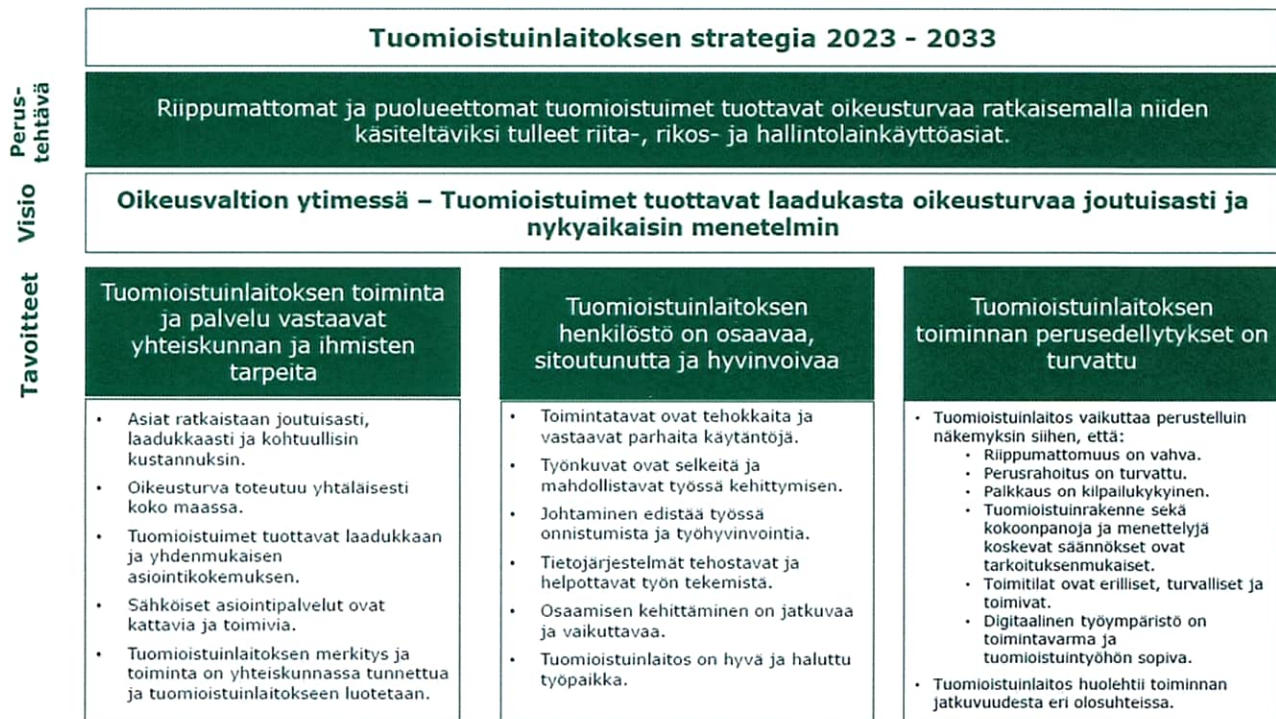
Tuomioistuinlaitoksen strategia 2023 - 2033

Perustehtävä

Riippumattomat ja puolueettomat tuomioistuimet tuottavat oikeusturvaa ratkaisemalla niiden käsiteltäviksi tulleet riita-, rikos- ja hallintolainkäyttöasiat.

Visio

Oikeusvaltion ytimessä – Tuomioistuimet tuottavat laadukasta oikeusturvaa joutuisasti ja nykyaikaisin menetelmin

Tavoitteet

Tuomioistuinlaitoksen toiminta ja palvelu vastaavat yhteiskunnan ja ihmisten tarpeita

- Asiat ratkaistaan joutuisasti, laadukkaasti ja kohtuullisin kustannuksin.
- Oikeusturva toteutuu yhtäläisesti koko maassa.
- Tuomioistuimet tuottavat laadukkaan ja yhdenmukaisen asiointikokemuksen.
- Sähköiset asiointipalvelut ovat kattavia ja toimivia.
- Tuomioistuinlaitoksen merkitys ja toiminta on yhteiskunnassa tunnettua ja tuomioistuinlaitokseen luotetaan.

Tuomioistuinlaitoksen henkilöstö on osaavaa, sitoutunutta ja hyvinvoivaa

- Toimintatavat ovat tehokkaita ja vastaavat parhaita käytäntöjä.
- Työnkuvat ovat selkeitä ja mahdollistavat työssä kehittymisen.
- Johtaminen edistää työssä onnistumista ja työhyvinvointia.
- Tietojärjestelmät tehostavat ja helpottavat työn tekemistä.
- Osaamisen kehittäminen on jatkuvaa ja vaikuttavaa.
- Tuomioistuinlaitos on hyvä ja haluttu työpaikka.

Tuomioistuinlaitoksen toiminnan perusedellytykset on turvattu

- Tuomioistuinlaitos vaikuttaa perustelluin näkemyksin siihen, että:
  - Riippumattomuus on vahva.
  - Perusrahoitus on turvattu.
  - Palkkaus on kilpailukykyinen.
  - Tuomioistuinrakenne sekä kokoonpanoja ja menettelyjä koskevat säännökset ovat tarkoituksenmukaiset.
  - Toimitilat ovat erilliset, turvalliset ja toimivat.
  - Digitaalinen työympäristö on toimintavarma ja tuomioistuintyöhön sopiva.
- Tuomioistuinlaitos huolehtii toiminnan jatkuvuudesta eri olosuhteissa.